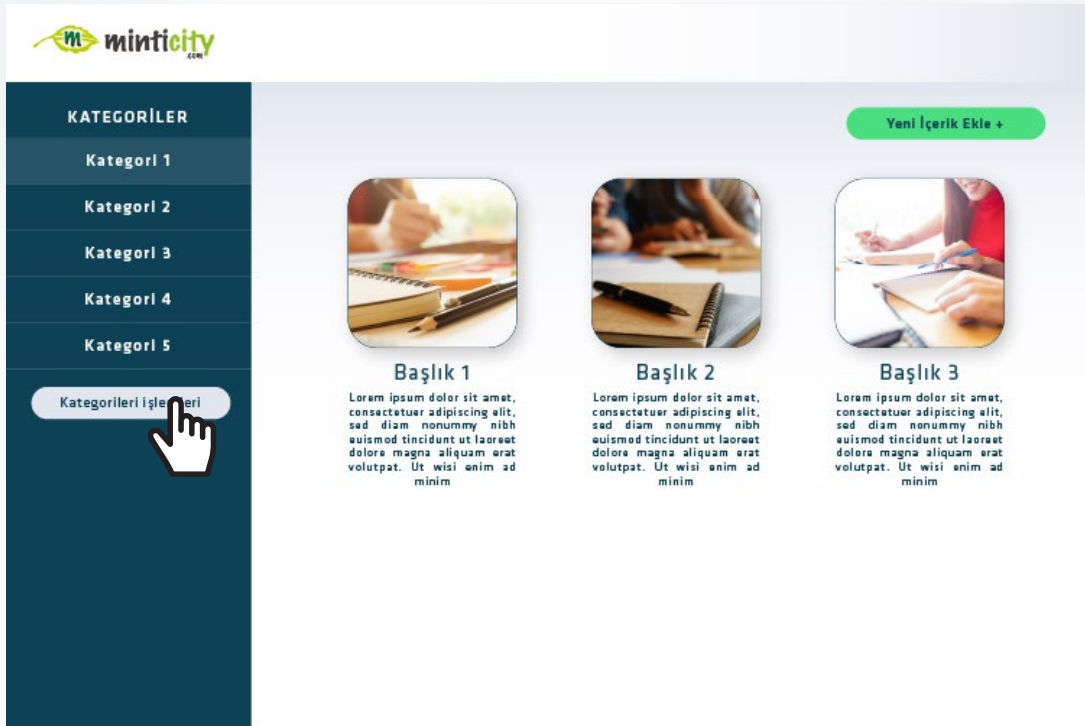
m minticity .com

KATEGORİLER

Kategori 1

Kategori 2

Kategori 3

Kategori 4

Kategori 5

Kategorileri işle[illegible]eri

Yeni İçerik Ekle +

Başlık 1

Lorem ipsum dolor sit amet, consectetuer adipiscing elit, sed diam nonummy nibh euismod tincidunt ut laoreet dolore magna aliquam erat volutpat. Ut wisi enim ad minim

Başlık 2

Lorem ipsum dolor sit amet, consectetuer adipiscing elit, sed diam nonummy nibh euismod tincidunt ut laoreet dolore magna aliquam erat volutpat. Ut wisi enim ad minim

Başlık 3

Lorem ipsum dolor sit amet, consectetuer adipiscing elit, sed diam nonummy nibh euismod tincidunt ut laoreet dolore magna aliquam erat volutpat. Ut wisi enim ad minim